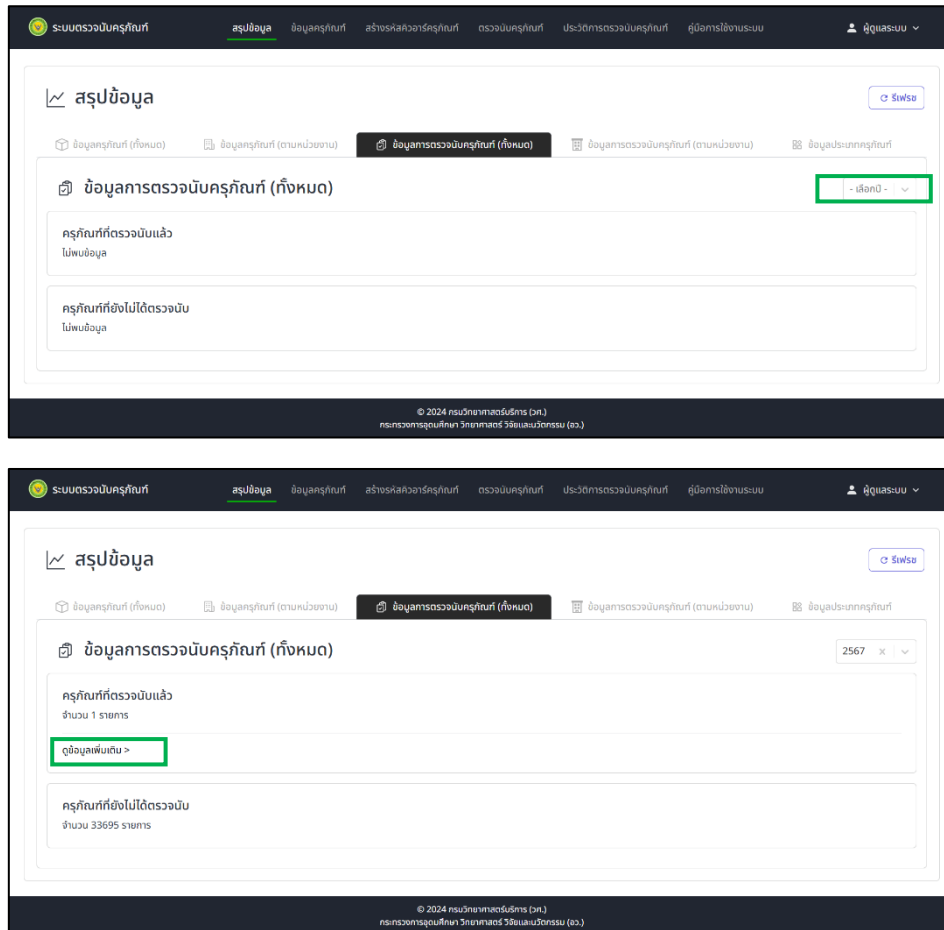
ระบบตรวจนับครุภัณฑ์ สรุปข้อมูล ข้อมูลครุภัณฑ์ สร้างรหัสคิวอาร์ครุภัณฑ์ ตรวจนับครุภัณฑ์ ประวัติการตรวจนับครุภัณฑ์ คู่มือการใช้งานระบบ ผู้ดูแลระบบ

สรุปข้อมูล

รีเฟรช

ข้อมูลครุภัณฑ์ (ทั้งหมด) ข้อมูลครุภัณฑ์ (ตามหน่วยงาน) ข้อมูลการตรวจนับครุภัณฑ์ (ทั้งหมด) ข้อมูลการตรวจนับครุภัณฑ์ (ตามหน่วยงาน) ข้อมูลประเภทครุภัณฑ์

ข้อมูลการตรวจนับครุภัณฑ์ (ทั้งหมด)

- เลือกปี -

ครุภัณฑ์ที่ตรวจนับแล้ว
ไม่พบข้อมูล

ครุภัณฑ์ที่ยังไม่ได้ตรวจนับ
ไม่พบข้อมูล

© 2024 กรมวิทยาศาสตร์บริการ (วศ.)
กระทรวงการอุดมศึกษา วิทยาศาสตร์ วิจัยและนวัตกรรม (อว.)

ระบบตรวจนับครุภัณฑ์ สรุปข้อมูล ข้อมูลครุภัณฑ์ สร้างรหัสคิวอาร์ครุภัณฑ์ ตรวจนับครุภัณฑ์ ประวัติการตรวจนับครุภัณฑ์ คู่มือการใช้งานระบบ ผู้ดูแลระบบ

สรุปข้อมูล

รีเฟรช

ข้อมูลครุภัณฑ์ (ทั้งหมด) ข้อมูลครุภัณฑ์ (ตามหน่วยงาน) ข้อมูลการตรวจนับครุภัณฑ์ (ทั้งหมด) ข้อมูลการตรวจนับครุภัณฑ์ (ตามหน่วยงาน) ข้อมูลประเภทครุภัณฑ์

ข้อมูลการตรวจนับครุภัณฑ์ (ทั้งหมด)

2567 ×

ครุภัณฑ์ที่ตรวจนับแล้ว
จำนวน 1 รายการ

ดูข้อมูลเพิ่มเติม >

ครุภัณฑ์ที่ยังไม่ได้ตรวจนับ
จำนวน 33695 รายการ

© 2024 กรมวิทยาศาสตร์บริการ (วศ.)
กระทรวงการอุดมศึกษา วิทยาศาสตร์ วิจัยและนวัตกรรม (อว.)